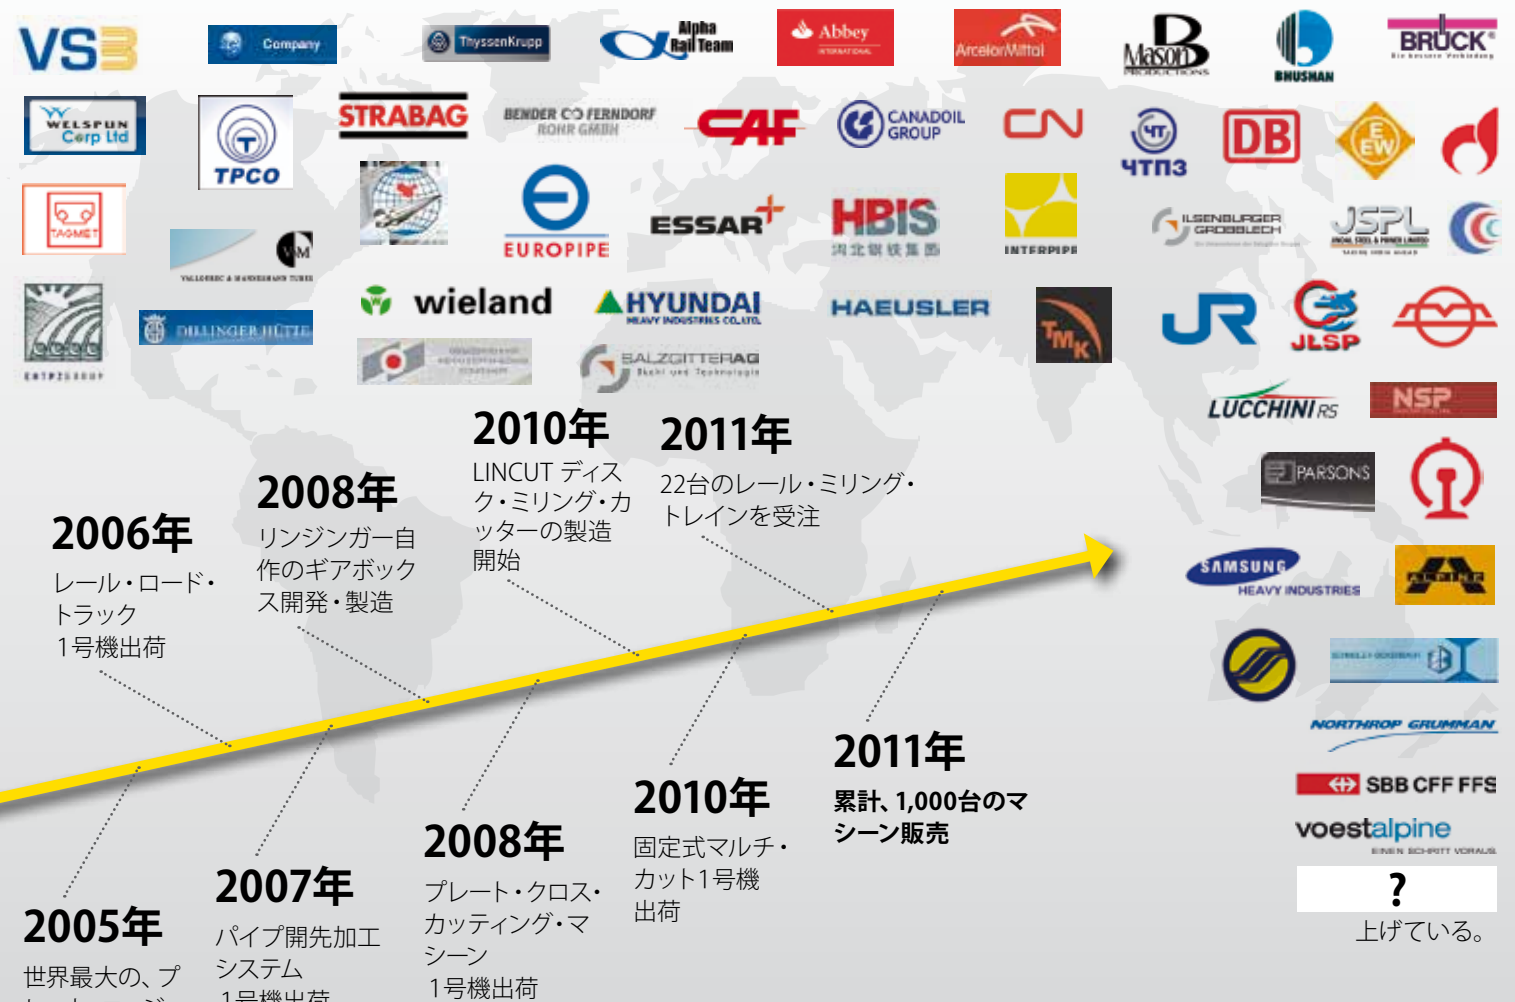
VSB
Company
ThyssenKrupp
Alpha Rail Team
Abbey
ArcelorMittal
Mason
BHUSHAN
BRÜCK
WELSPUN Corp Ltd
TPCO
STRABAG
BENDER CO FERNDORF ROHR GMBH
CAF
CANADOIL GROUP
CN
ЧТПЗ
DB
EW
TAGMET
EUROPIPE
ESSAR
HBIS
INTERPIPE
ILSENBURGER GROBBLECH
JSPL
VALLOUREC & MANNESMANN TUBES
DILLINGER HÜTTE
wieland
HYUNDAI HEAVY INDUSTRIES CO.,LTD.
HAEUSLER
TMK
JR
JLSP
SALZGITTER AG
LUCCHINI RS
NSP
PARSONS
SAMSUNG HEAVY INDUSTRIES
ALPINE
NORTHROP GRUMMAN
SBB CFF FFS
voestalpine
EINEN SCHRITT VORAUS.
?
上げている。

2010年
LINCUT ディスク・ミリング・カッターの製造開始

2011年
22台のレール・ミリング・トレインを受注

2008年
リンジンガー自作のギアボックス開発・製造

2006年
レール・ロード・トラック
1号機出荷

2011年
累計、1,000台のマシーン販売

2010年
固定式マルチ・カット1号機出荷

2008年
プレート・クロス・カッティング・マシーン
1号機出荷

2007年
パイプ開先加工システム
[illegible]

2005年
世界最大の、プ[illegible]